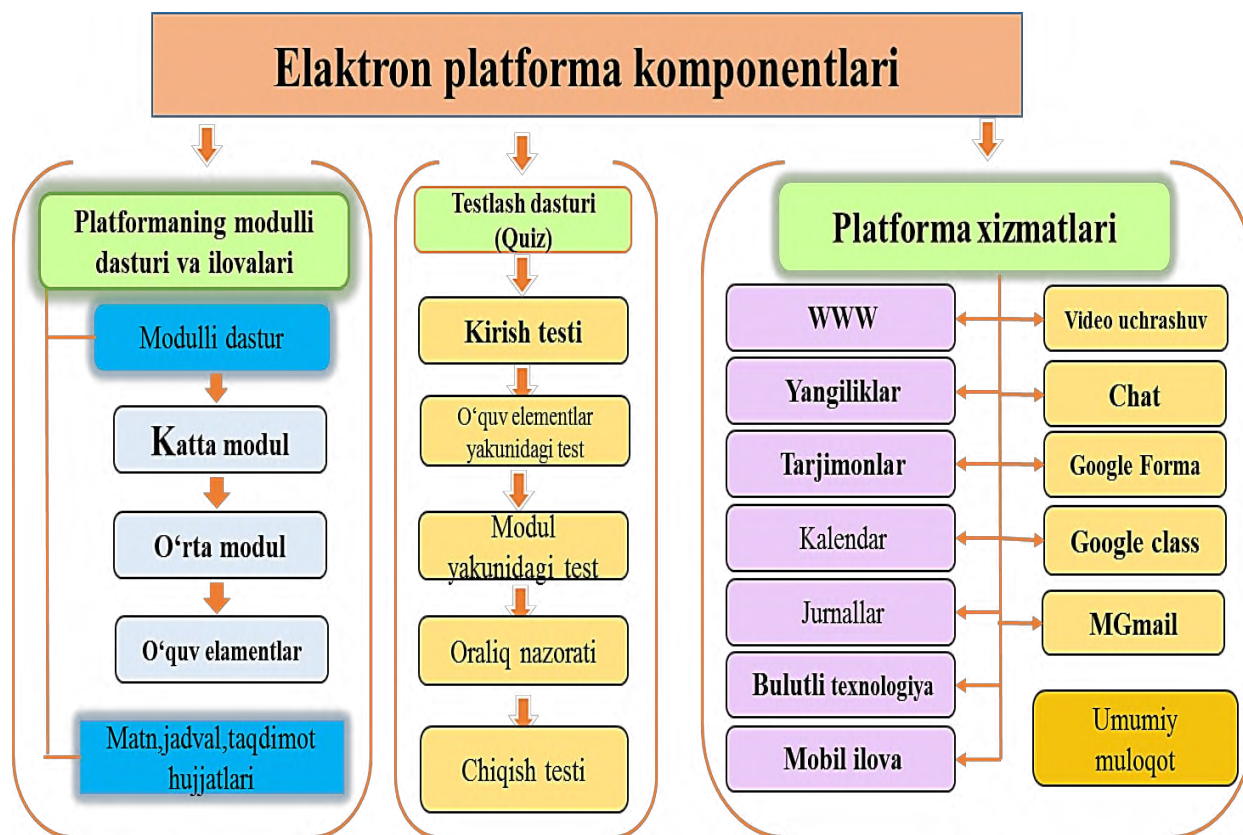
Elaktron platforma komponentlari

Platformaning modulli dasturi va ilovalari

Modulli dastur

Katta modul

O‘rta modul

O‘quv elamentlar

Matn,jadval,taqdimot hujjatlari

Testlash dasturi (Quiz)

Kirish testi

O‘quv elementlar yakunidagi test

Modul yakunidagi test

Oraliq nazorati

Chiqish testi

Platforma xizmatlari

WWW

Yangiliklar

Tarjimonlar

Kalendar

Jurnallar

Bulutli texnologiya

Mobil ilova

Video uchrashuv

Chat

Google Forma

Google class

MGmail

Umumiy muloqot